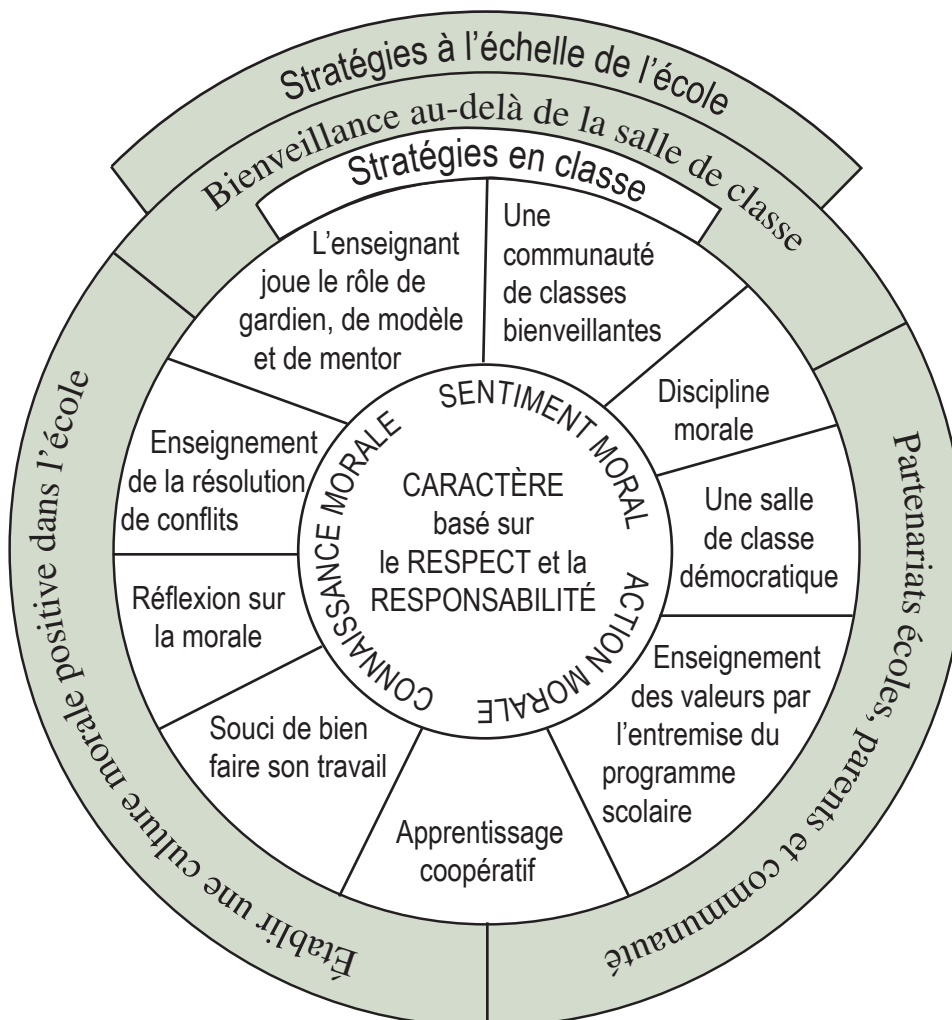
Stratégies à l'échelle de l'école

Bienveillance au-delà de la salle de classe

Stratégies en classe

L'enseignant joue le rôle de gardien, de modèle et de mentor

Une communauté de classes bienveillantes

Discipline morale

Une salle de classe démocratique

Enseignement des valeurs par l'entremise du programme scolaire

Apprentissage coopératif

Souci de bien faire son travail

Réflexion sur la morale

Enseignement de la résolution de conflits

SENTIMENT MORAL

ACTION MORALE

CONNAISSANCE MORALE

CARACTÈRE basé sur le RESPECT et la RESPONSABILITÉ

Établir une culture morale positive dans l'école

Partenariats écoles, parents et communauté